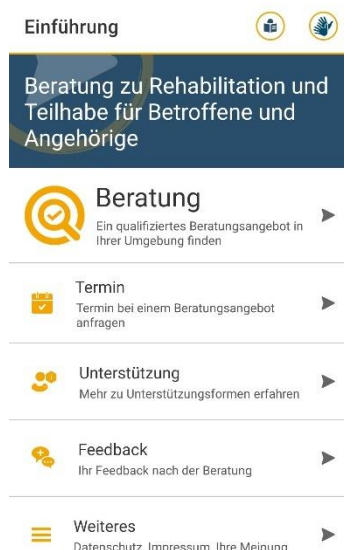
Einführung

Beratung zu Rehabilitation und Teilhabe für Betroffene und Angehörige

Beratung
Ein qualifiziertes Beratungsangebot in Ihrer Umgebung finden

Termin
Termin bei einem Beratungsangebot anfragen

Unterstützung
Mehr zu Unterstützungsformen erfahren

Feedback
Ihr Feedback nach der Beratung

Weiteres
Datenschutz, Impressum, Ihre Meinung